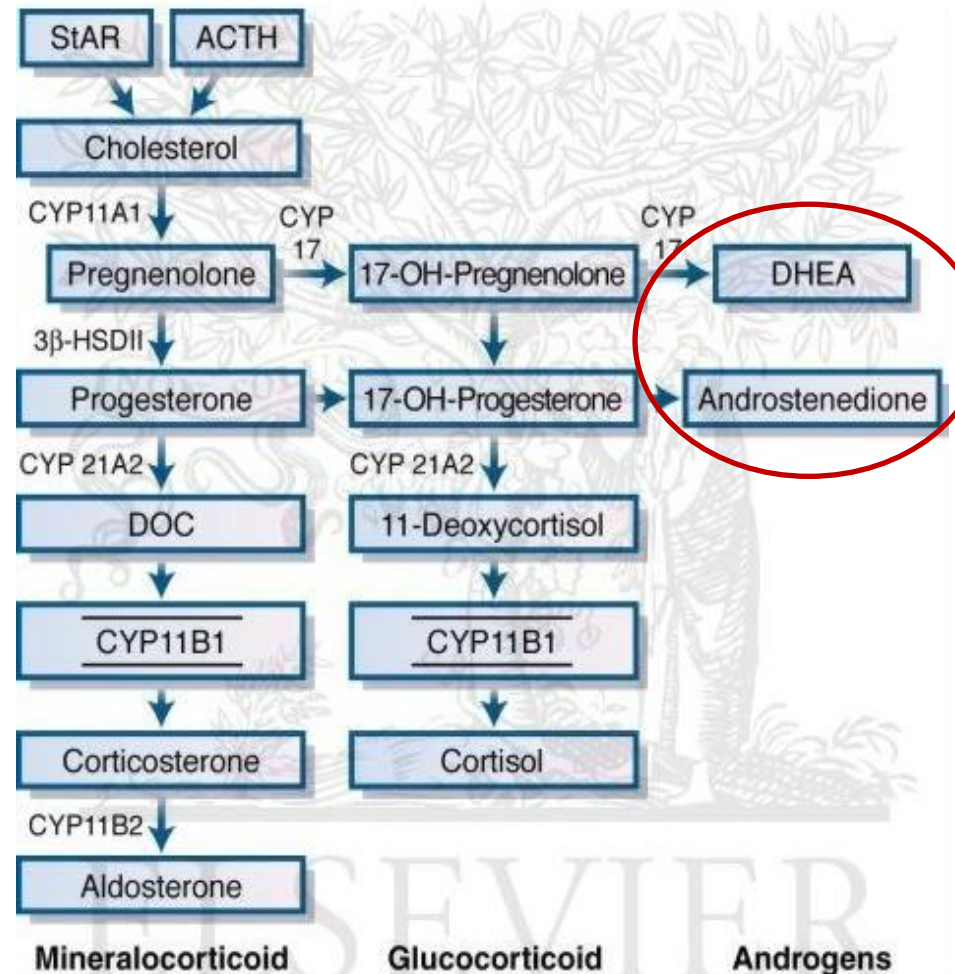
StAR

ACTH

Cholesterol

CYP11A1

Pregnenolone

CYP 17

17-OH-Pregnenolone

CYP 17

DHEA

3β-HSDII

Progesterone

17-OH-Progesterone

Androstenedione

CYP 21A2

CYP 21A2

DOC

11-Deoxycortisol

CYP11B1

CYP11B1

Corticosterone

Cortisol

CYP11B2

Aldosterone

Mineralocorticoid

Glucocorticoid

Androgens

ELSEVIER